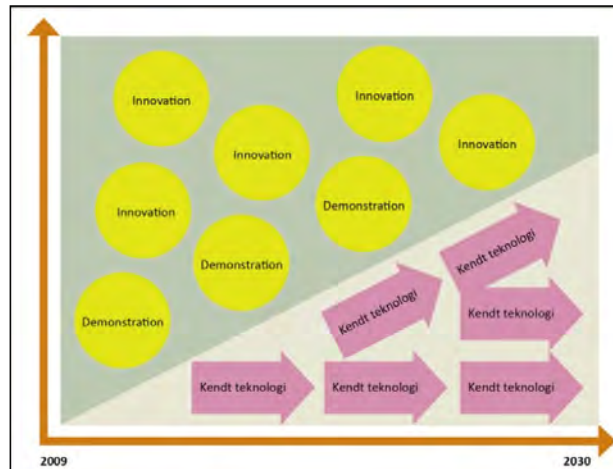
Innovation

Innovation

Innovation

Innovation

Innovation

Demonstration

Demonstration

Demonstration

Kendt teknologi

Kendt teknologi

Kendt teknologi

Kendt teknologi

Kendt teknologi

Kendt teknologi

2009

2030